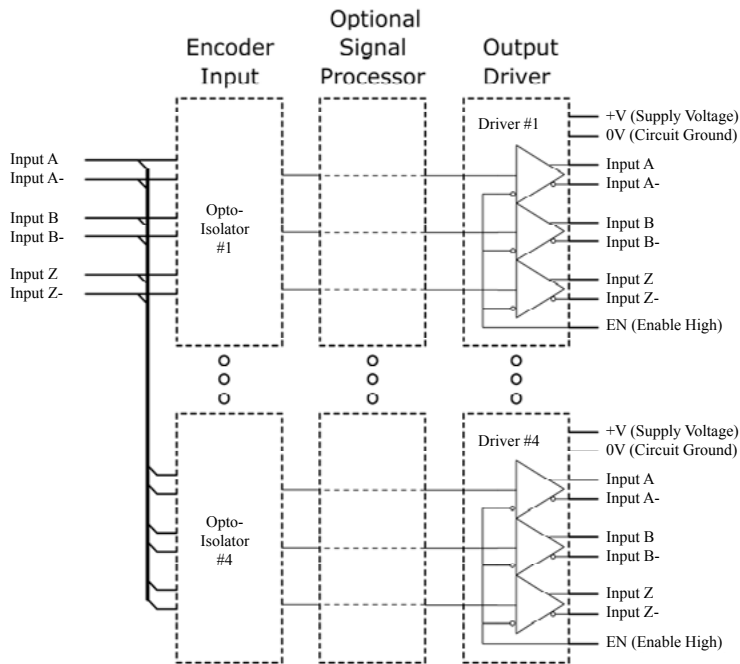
Encoder Input

Optional Signal Processor

Output Driver

Input A
Input A-
Input B
Input B-
Input Z
Input Z-

Opto-Isolator #1

Driver #1

+V (Supply Voltage)
0V (Circuit Ground)
Input A
Input A-
Input B
Input B-
Input Z
Input Z-
EN (Enable High)

Opto-Isolator #4

Driver #4

+V (Supply Voltage)
0V (Circuit Ground)
Input A
Input A-
Input B
Input B-
Input Z
Input Z-
EN (Enable High)